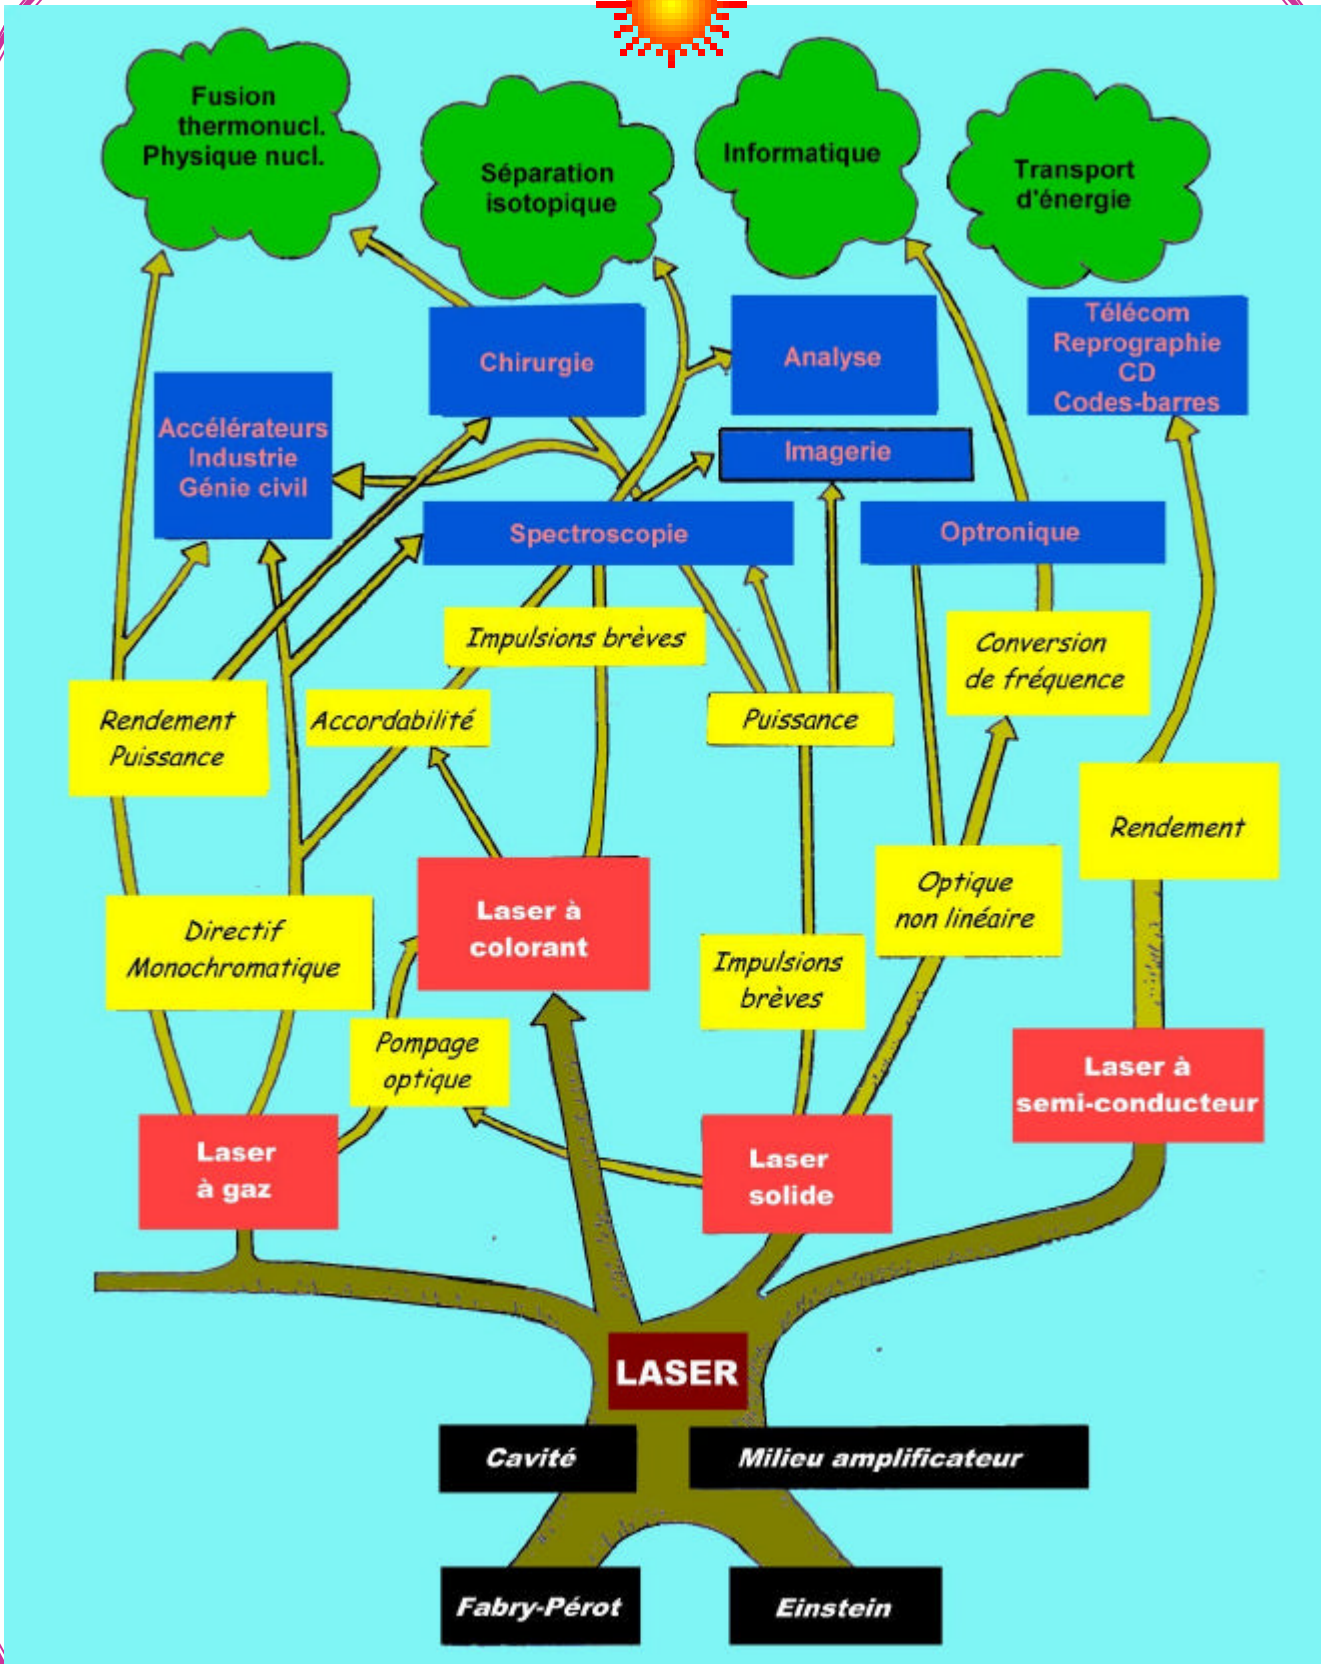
Fusion thermonucl. Physique nucl.

Séparation isotopique

Informatique

Transport d'énergie

Chirurgie

Analyse

Télécom Reprographie CD Codes-barres

Accélérateurs Industrie Génie civil

Imagerie

Spectroscopie

Optronique

Impulsions brèves

Conversion de fréquence

Rendement Puissance

Accordabilité

Puissance

Rendement

Directif Monochromatique

Laser à colorant

Optique non linéaire

Impulsions brèves

Pompage optique

Laser à semi-conducteur

Laser à gaz

Laser solide

LASER

Cavité

Milieu amplificateur

Fabry-Pérot

Einstein